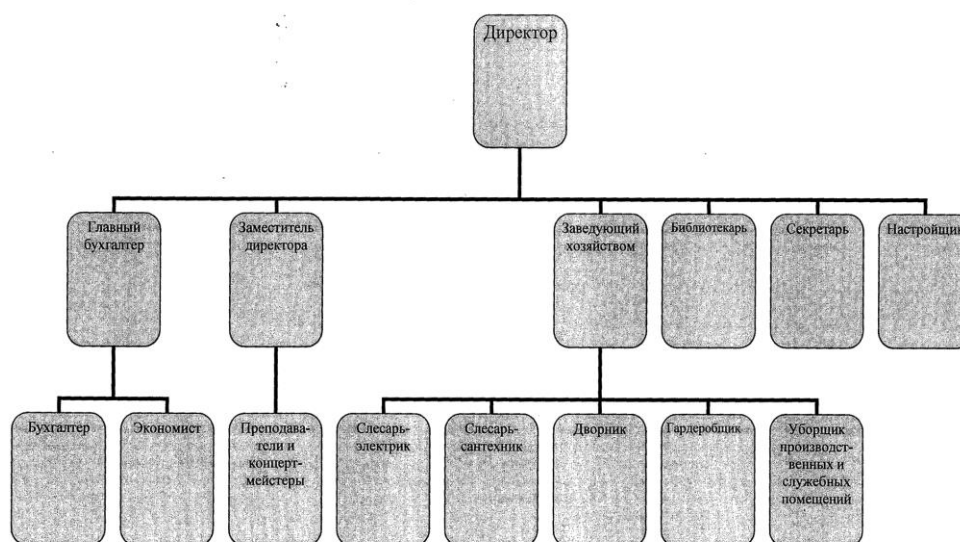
Директор

Главный бухгалтер

Заместитель директора

Заведующий хозяйством

Библиотекарь

Секретарь

Настройщик

Бухгалтер

Экономист

Преподаватели и концертмейстеры

Слесарь-электрик

Слесарь-сантехник

Дворник

Гардеробщик

Уборщик производственных и служебных помещений